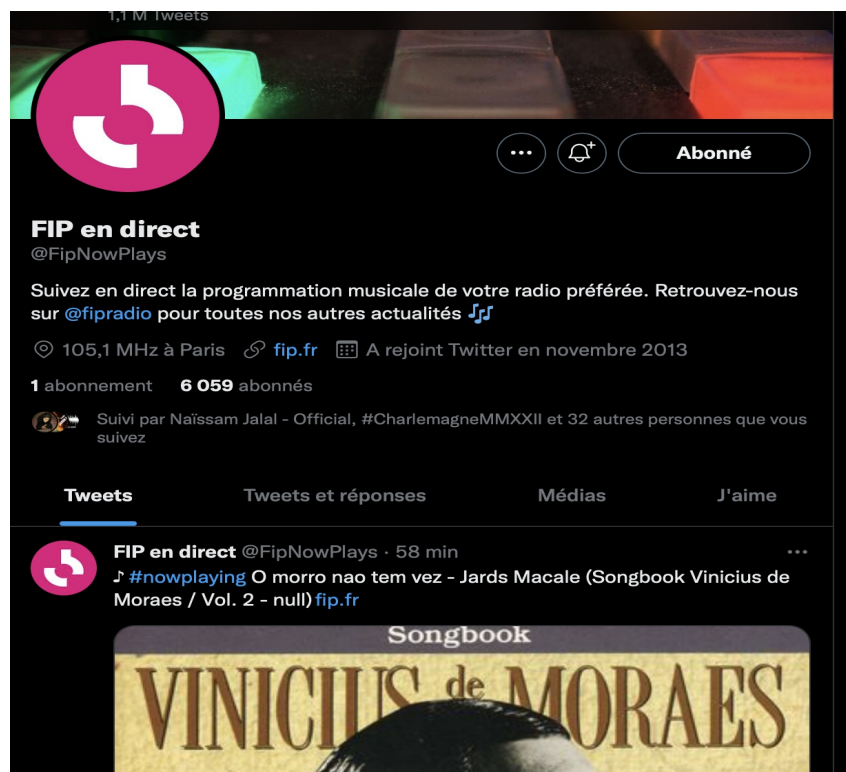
1,1 M Tweets

Abonné

FIP en direct
@FipNowPlays

Suivez en direct la programmation musicale de votre radio préférée. Retrouvez-nous sur @fipradio pour toutes nos autres actualités 🎶

105,1 MHz à Paris fip.fr A rejoint Twitter en novembre 2013

1 abonnement 6 059 abonnés

Suivi par Naïssam Jalal - Official, #CharlemagneMMXXII et 32 autres personnes que vous suivez

Tweets Tweets et réponses Médias J'aime

FIP en direct @FipNowPlays · 58 min
♪ #nowplaying O morro nao tem vez - Jards Macale (Songbook Vinicius de Moraes / Vol. 2 - null) fip.fr

Songbook
VINICIUS de MORAES